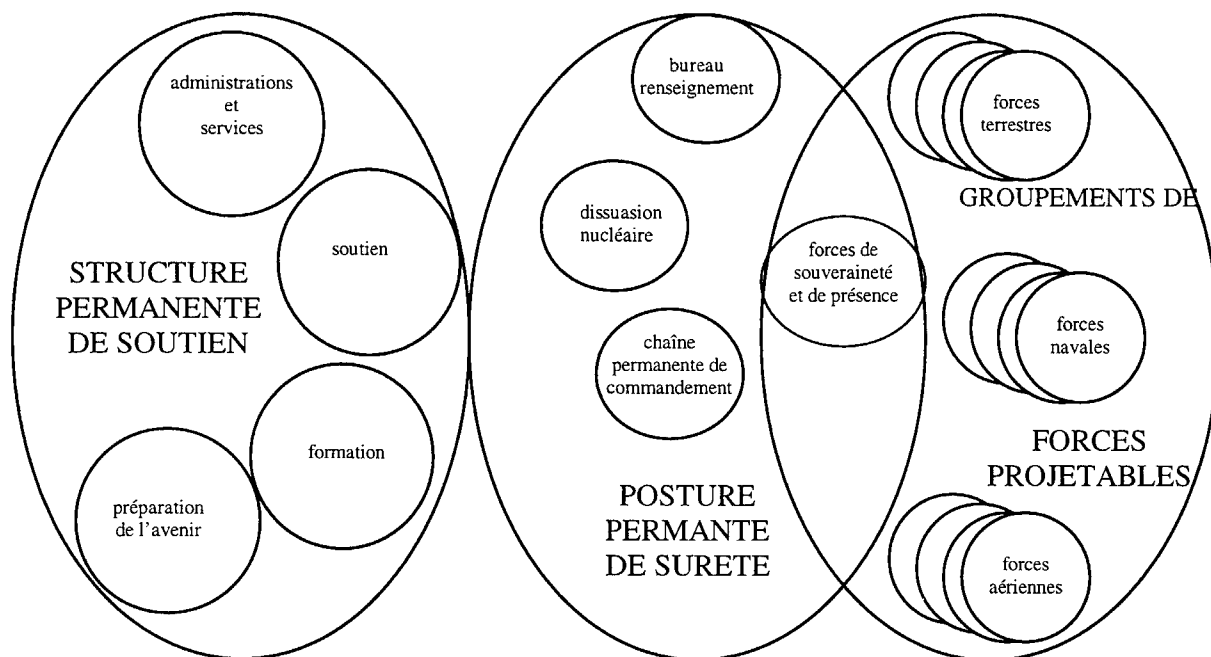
administrations et services

soutien

STRUCTURE PERMANENTE DE SOUTIEN

formation

préparation de l'avenir

bureau renseignement

dissuasion nucléaire

forces de souveraineté et de présence

chaîne permanente de commandement

POSTURE PERMANTE DE SURETE

forces terrestres

GROUPEMENTS DE

forces navales

FORCES PROJETABLES

forces aériennes